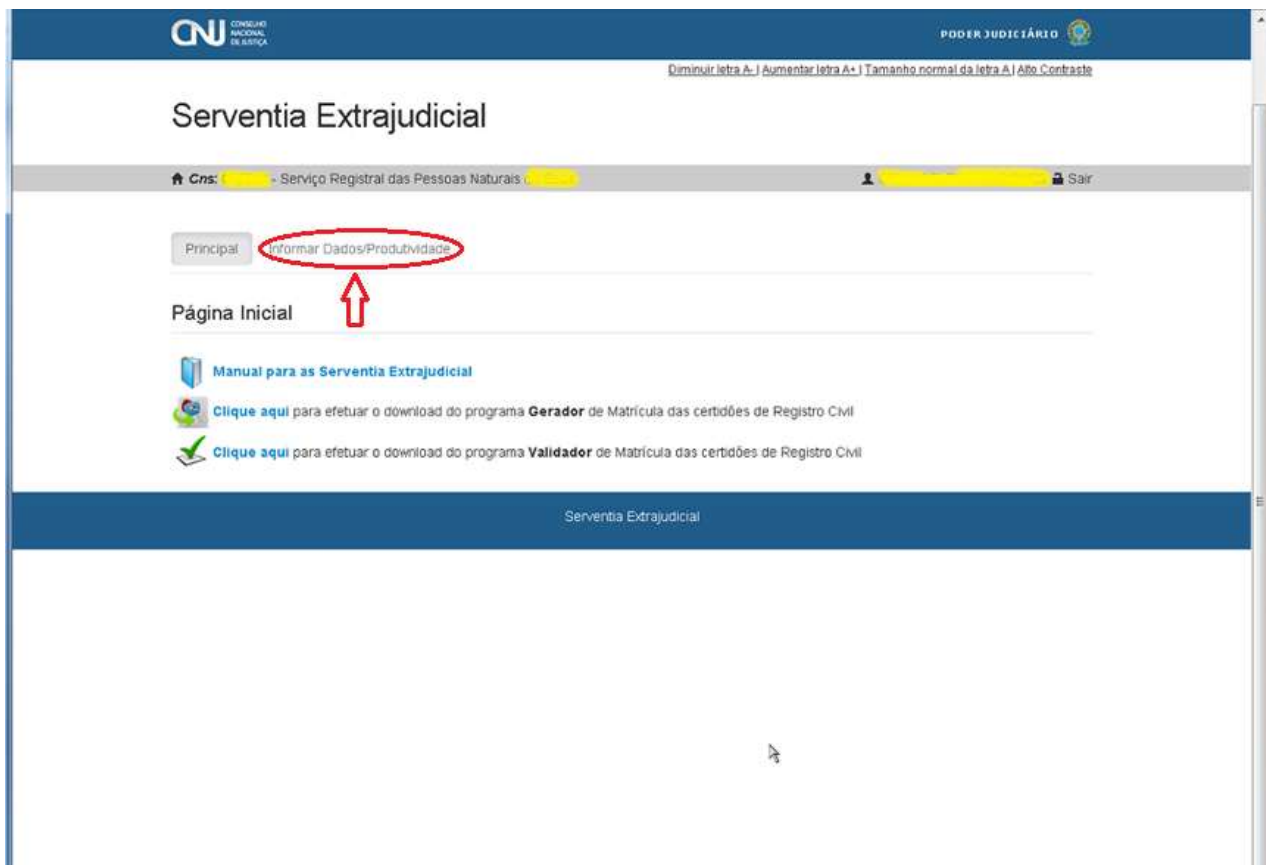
CNJ CONSELHO NACIONAL DE JUSTIÇA

PODER JUDICIÁRIO

Diminuir letra A- | Aumentar letra A+ | Tamanho normal da letra A | Alto Contraste

Serventia Extrajudicial

Cns: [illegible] - Serviço Registral das Pessoas Naturais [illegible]

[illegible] Sair

Principal

Informar Dados/Produtividade

Página Inicial

Manual para as Serventia Extrajudicial

Clique aqui para efetuar o download do programa **Gerador** de Matrícula das certidões de Registro Civil

Clique aqui para efetuar o download do programa **Validador** de Matrícula das certidões de Registro Civil

Serventia Extrajudicial